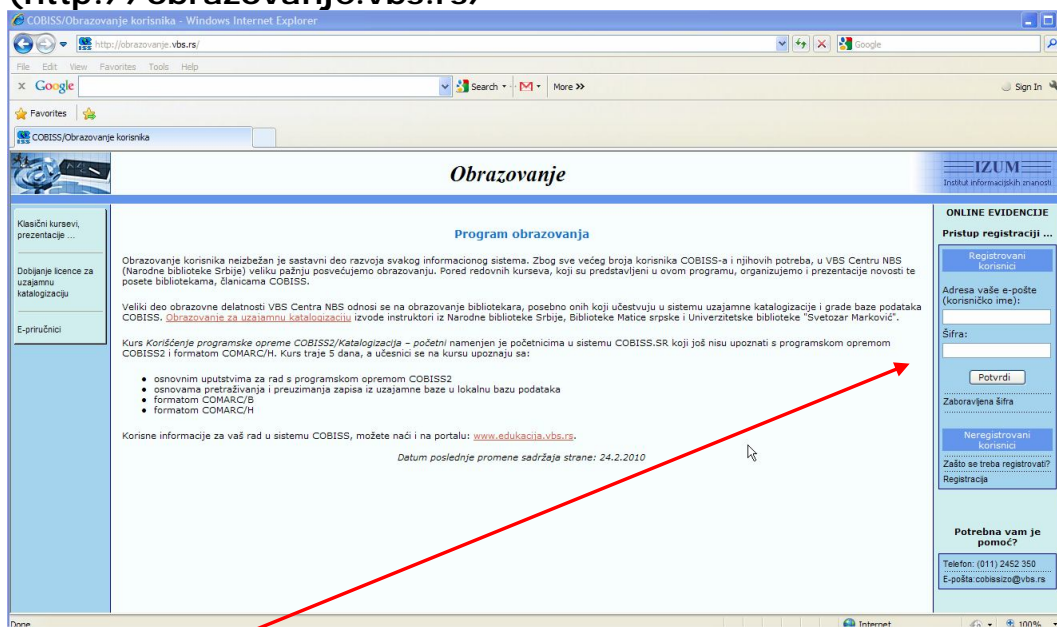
(http://obrazovanje.vbs.rs)

COBISS/Obrazovanje korisnika - Windows Internet Explorer

http://obrazovanje.vbs.rs/

Google

File Edit View Favorites Tools Help

Google

Search More »

Sign In

Favorites

COBISS/Obrazovanje korisnika

Obrazovanje

IZUM
Institut informacijskih znanosti

Klasični kursevi, prezentacije ...

Dobijanje licence za uzajamnu katalogizaciju

E-priručnici

Program obrazovanja

Obrazovanje korisnika neizbežan je sastavni deo razvoja svakog informacionog sistema. Zbog sve većeg broja korisnika COBISS-a i njihovih potreba, u VBS Centru NBS (Narodne biblioteke Srbije) veliku pažnju posvećujemo obrazovanju. Pored redovnih kurseva, koji su predstavljeni u ovom programu, organizujemo i prezentacije novosti te posete bibliotekama, članicama COBISS.

Veliki deo obrazovne delatnosti VBS Centra NBS odnosi se na obrazovanje bibliotekara, posebno onih koji učestvuju u sistemu uzajamne katalogizacije i grade baze podataka COBISS. Obrazovanje za uzajamnu katalogizaciju izvode instruktori iz Narodne biblioteke Srbije, Biblioteke Matice srpske i Univerzitetske biblioteke "Svetozar Marković".

Kurs Korišćenje programske opreme COBISS2/Katalogizacija – početni namenjen je početnicima u sistemu COBISS.SR koji još nisu upoznati s programskom opremom COBISS2 i formatom COMARC/H. Kurs traje 5 dana, a učesnici se na kursu upoznaju sa:

- osnovnim uputstvima za rad s programskom opremom COBISS2
- osnovama pretraživanja i preuzimanja zapisa iz uzajamne baze u lokalnu bazu podataka
- formatom COMARC/B
- formatom COMARC/H

Korisne informacije za vaš rad u sistemu COBISS, možete naći i na portalu: www.edukacija.vbs.rs.

Datum poslednje promene sadržaja strane: 24.2.2010

ONLINE EVIDENCIJE

Pristup registraciji ...

Registrovani korisnici

Adresa vaše e-pošte (korisničko ime):

Šifra:

Potvrdi

Zaboravljena šifra

Neregistrovani korisnici

Zašto se treba registrovati?

Registracija

Potrebna vam je pomoć?

Telefon: (011) 2452 350

E-pošta:cobissizo@vbs.rs

Done

Internet

100%